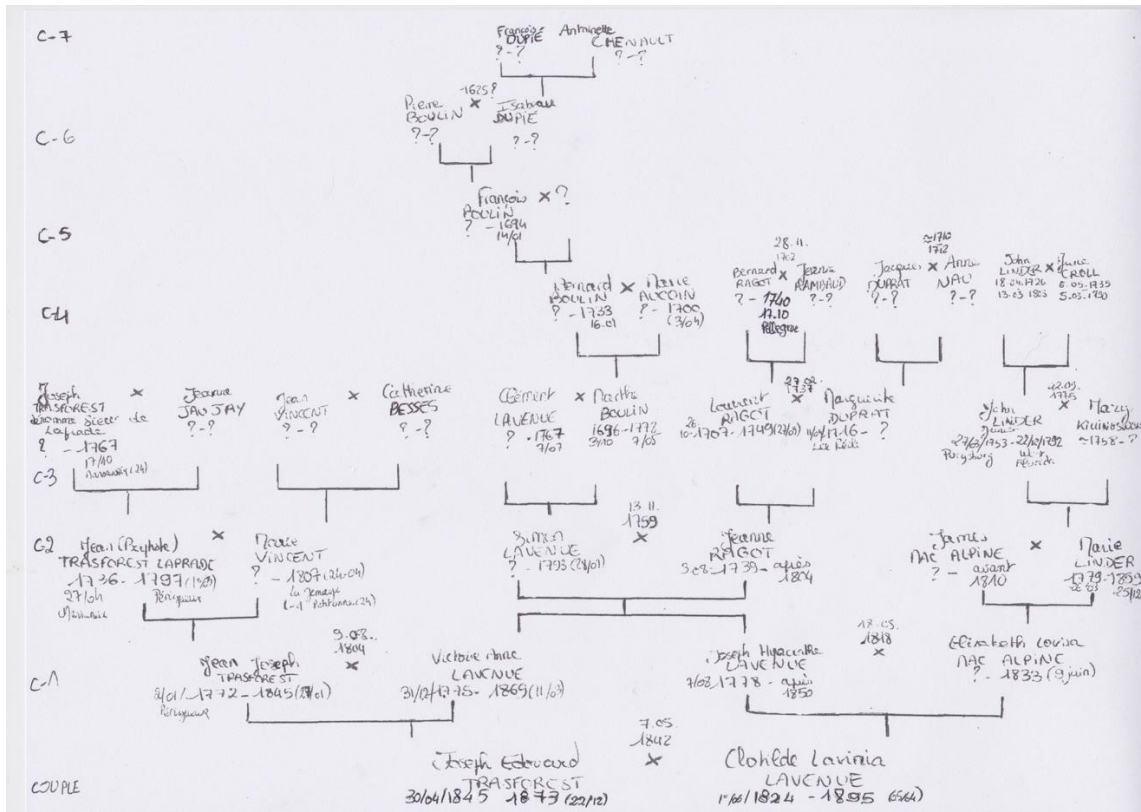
C-7
François DUPIE ?-?
Antoinette CHENAULT ?-?

C-6
Pierre BOULIN ?-?
1625?
×
Isabeau DUPIE ?-?

C-5
François BOULIN ? - 1694 14/01
× ?

C-4
Bernard BOULIN ? - 1753 16.01
×
Marie ALCOIN ? - 1700 (3/04)

28.11. 1712
Bernard RAGOT ? - 1740 17.10 Pellegrue
×
Jeanne RAMBAUD ?-?

≃1710 1712
Jacques DUPRAT ?-?
×
Anne NAU ?-?

John LINDER 18.04.1726 13.03.1803
×
Jane CROLL 6.05.1735 5.05.1790

C-3
Joseph TRASFOREST dénommé Sieur de Laprade ? - 1767 17/10 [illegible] (24)
×
Jeanne JAUJAY ?-?

Jean VINCENT ?-?
×
Catherine BESSES ?-?

Clément LAVENUE ? - 1767 7/07
×
Marthe BOULIN 1696-1772 3/10 7/05

27.02. 1737
Laurent RAGOT 26 10 1707 - 1749 (24/01)
×
Marguerite DUPRAT 4/04/1716 - ? Les Esseintes

12.05. 1775
John LINDER 27/03/1753 - 22/10/1792 Pittsburg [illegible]
×
Mary KUINOSKY ≃1758 - ?

C-2
Jean (Hyppolyte) TRASFOREST LAPRADE 1736 - 1797 (1/03) 27/06 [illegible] Périgueux
×
Marie VINCENT ? - 1807 (24-04) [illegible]

Simon LAVENUE ? - 1793 (28/01)
13.11. 1759
×
Jeanne RAGOT 3.08.1739 - après 1804

James MAC ALPINE ? - avant 1810
×
Marie LINDER 1779 - 1859 22.03 25/12

C-1
9.08. 1804
Jean Joseph TRASFOREST 31/01/1772 - 1845 (28/01) Périgueux
×
Victoire Anne LAVENUE 31/12/1775 - 1865 (11/03)

18.05. 1818
Joseph Hyacinthe LAVENUE 7/03/1778 - après 1850
×
Elizabeth Louisa MAC ALPINE ? - 1833 (9 juin)

COUPLE
7.05. 1842
Joseph Edouard TRASFOREST 30/04/1845 - 1873 (22/12)
×
Clotilde Lavinia LAVENUE 1er/06/1824 - 1895 (5/04)